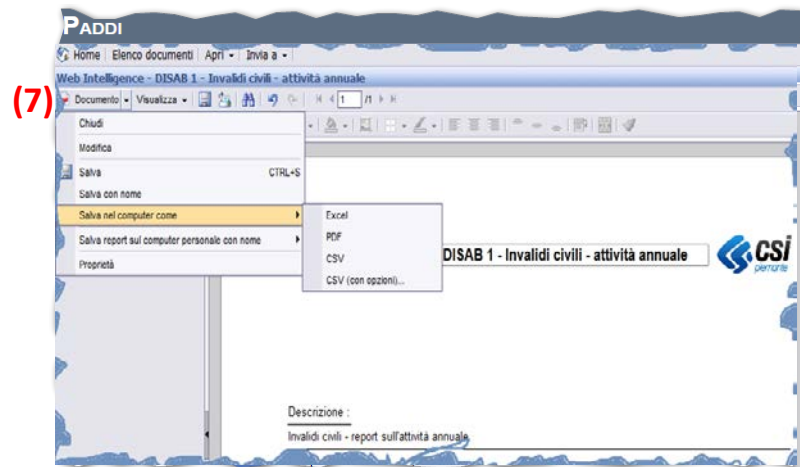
PADDI

Home | Elenco documenti | Apri ▾ | Invia a ▾

Web Intelligence - DISAB 1 - Invalidi civili - attività annuale

(7)

Documento ▾ Visualizza ▾

1 /1

Chiudi

Modifica

Salva CTRL+S

Salva con nome

Salva nel computer come

Salva report sul computer personale con nome

Proprietà

Excel

PDF

CSV

CSV (con opzioni)...

DISAB 1 - Invalidi civili - attività annuale

csi piemonte

Descrizione :

Invalidi civili - report sull'attività annuale